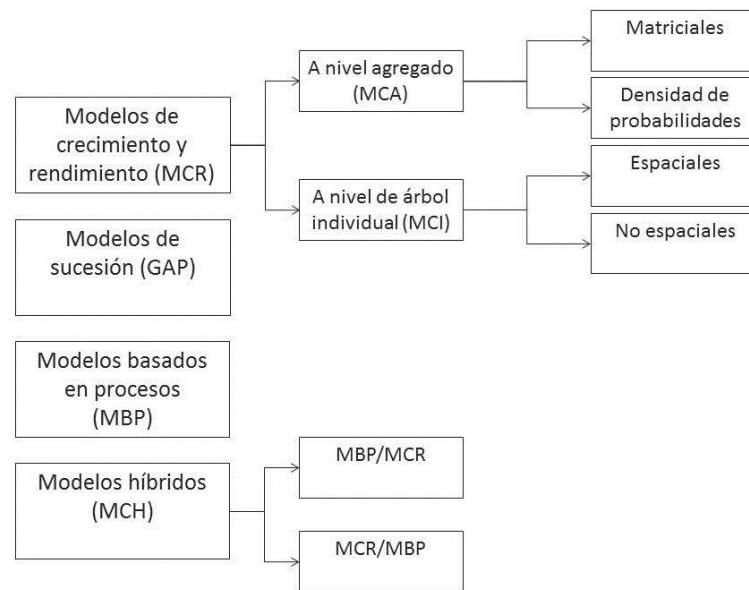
Modelos de crecimiento y rendimiento (MCR)

A nivel agregado (MCA)

Matriciales

Densidad de probabilidades

A nivel de árbol individual (MCI)

Espaciales

No espaciales

Modelos de sucesión (GAP)

Modelos basados en procesos (MBP)

Modelos híbridos (MCH)

MBP/MCR

MCR/MBP